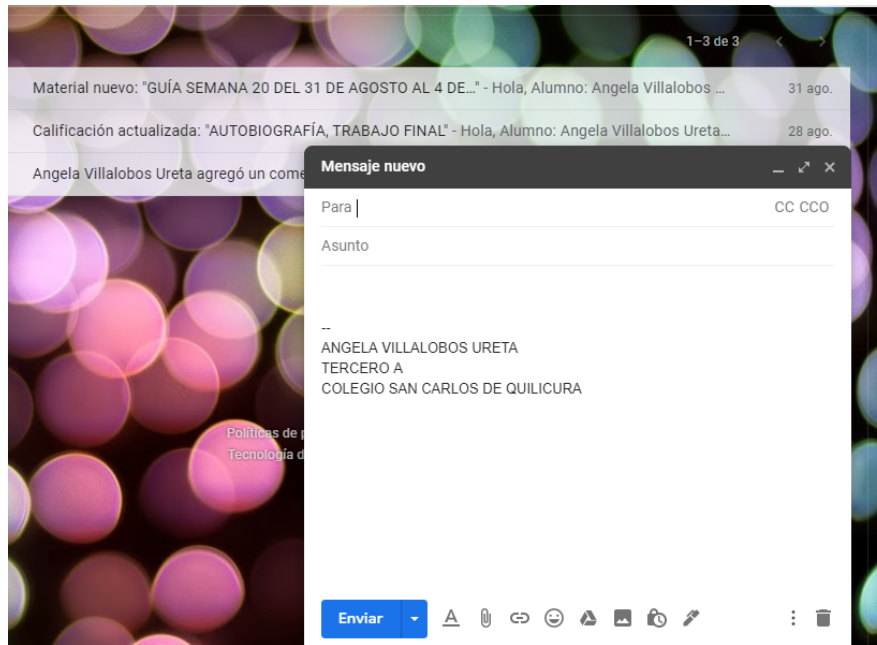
1–3 de 3

Material nuevo: "GUÍA SEMANA 20 DEL 31 DE AGOSTO AL 4 DE..." - Hola, Alumno: Angela Villalobos ... 31 ago.

Calificación actualizada: "AUTOBIOGRAFÍA, TRABAJO FINAL" - Hola, Alumno: Angela Villalobos Ureta... 28 ago.

Angela Villalobos Ureta agregó un come

Políticas de p
Tecnología d

Mensaje nuevo

Para

CC CCO

Asunto

--
ANGELA VILLALOBOS URETA
TERCERO A
COLEGIO SAN CARLOS DE QUILICURA

Enviar